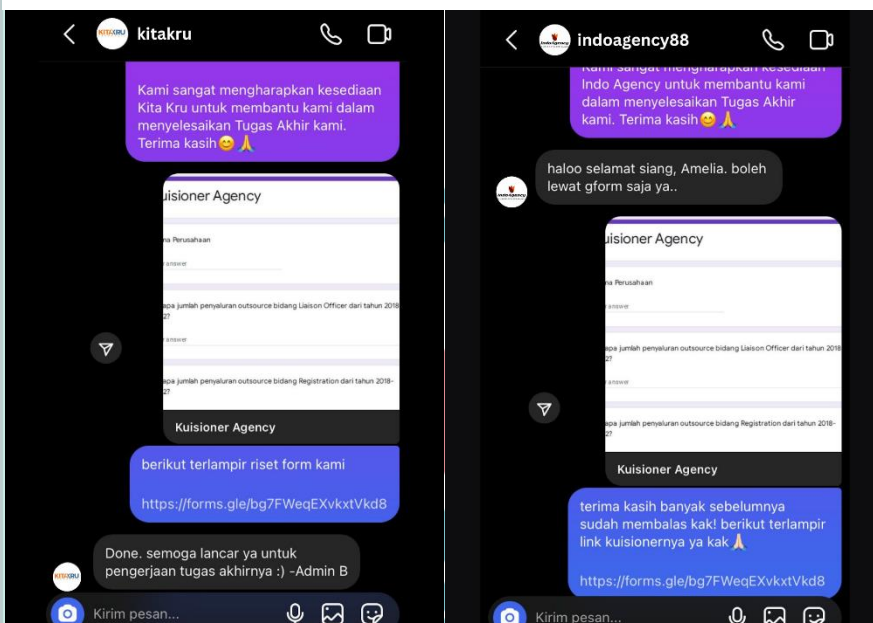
kitakru

Kami sangat mengharapkan kesediaan Kita Kru untuk membantu kami dalam menyelesaikan Tugas Akhir kami. Terima kasih😊🙏

uisioner Agency

na Perusahaan

answer

apa jumlah penyaluran outsource bidang Liaison Officer dari tahun 2018 2?

answer

apa jumlah penyaluran outsource bidang Registration dari tahun 2018- 2?

Kuisioner Agency

berikut terlampir riset form kami

https://forms.gle/bg7FWeqEXvkxtVkd8

Done. semoga lancar ya untuk pengerjaan tugas akhirnya :) -Admin B

Kirim pesan...

indoagency88

Kami sangat mengharapkan kesediaan Indo Agency untuk membantu kami dalam menyelesaikan Tugas Akhir kami. Terima kasih😊🙏

haloo selamat siang, Amelia. boleh lewat gform saja ya..

uisioner Agency

na Perusahaan

answer

apa jumlah penyaluran outsource bidang Liaison Officer dari tahun 2018 2?

answer

apa jumlah penyaluran outsource bidang Registration dari tahun 2018- 2?

Kuisioner Agency

terima kasih banyak sebelumnya sudah membalas kak! berikut terlampir link kuisionernya ya kak🙏

https://forms.gle/bg7FWeqEXvkxtVkd8

Kirim pesan...